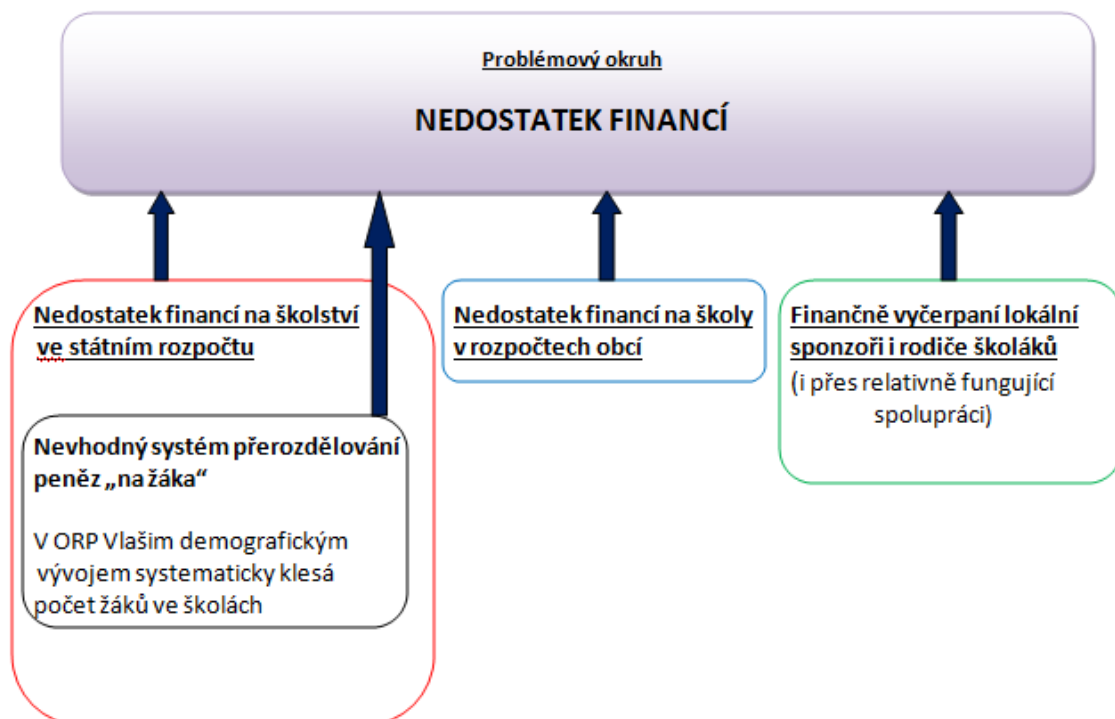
Problémový okruh

NEDOSTATEK FINANCÍ

Nedostatek financí na školství ve státním rozpočtu

Nevhodný systém přerozdělování peněz „na žáka“

V ORP Vlašim demografickým vývojem systematicky klesá počet žáků ve školách

Nedostatek financí na školy v rozpočtech obcí

Finančně vyčerpaní lokální sponzoři i rodiče školáků
(i přes relativně fungující spolupráci)